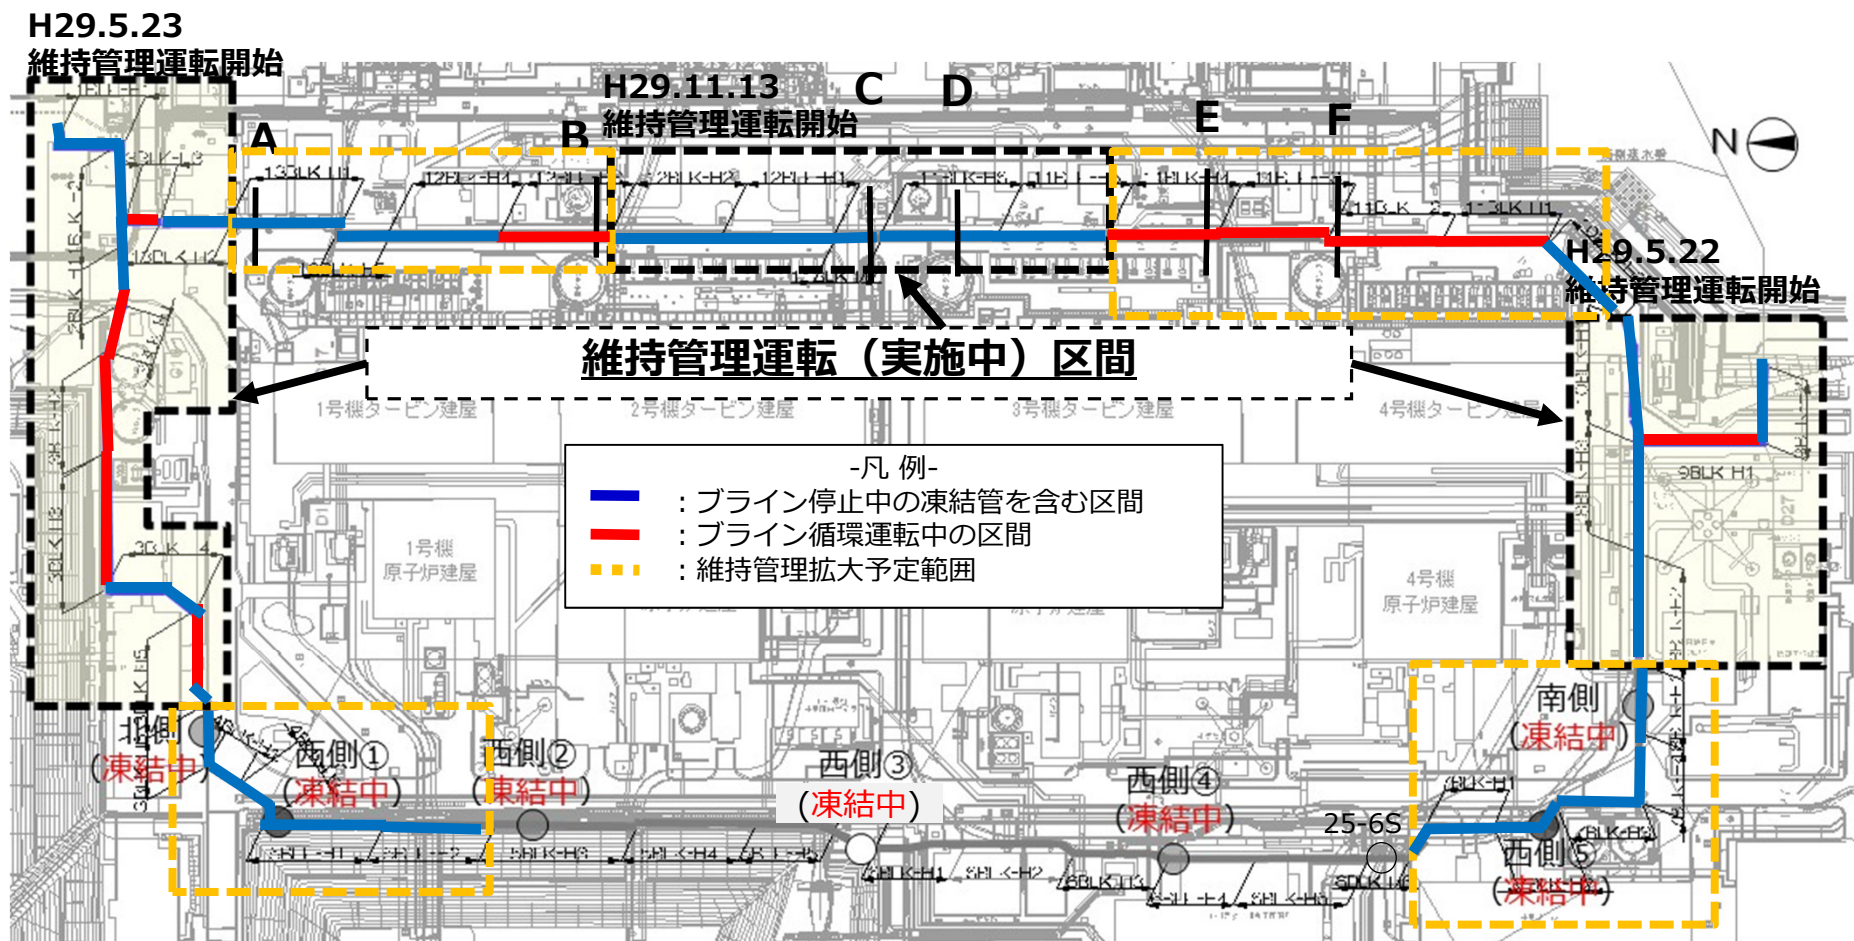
H29.5.23
維持管理運転開始

H29.11.13
維持管理運転開始

A B C D E F

N

H29.5.22
維持管理運転開始

維持管理運転（実施中）区間

1号機タービン建屋
2号機タービン建屋
3号機タービン建屋
4号機タービン建屋

-凡 例-
：ブライン停止中の凍結管を含む区間
：ブライン循環運転中の区間
：維持管理拡大予定範囲

1号機
原子炉建屋

4号機
原子炉建屋

北側
（凍結中）

西側①
（凍結中）

西側②
（凍結中）

西側③
（凍結中）

西側④
（凍結中）

25-6S

南側
（凍結中）

西側⑤
（凍結中）